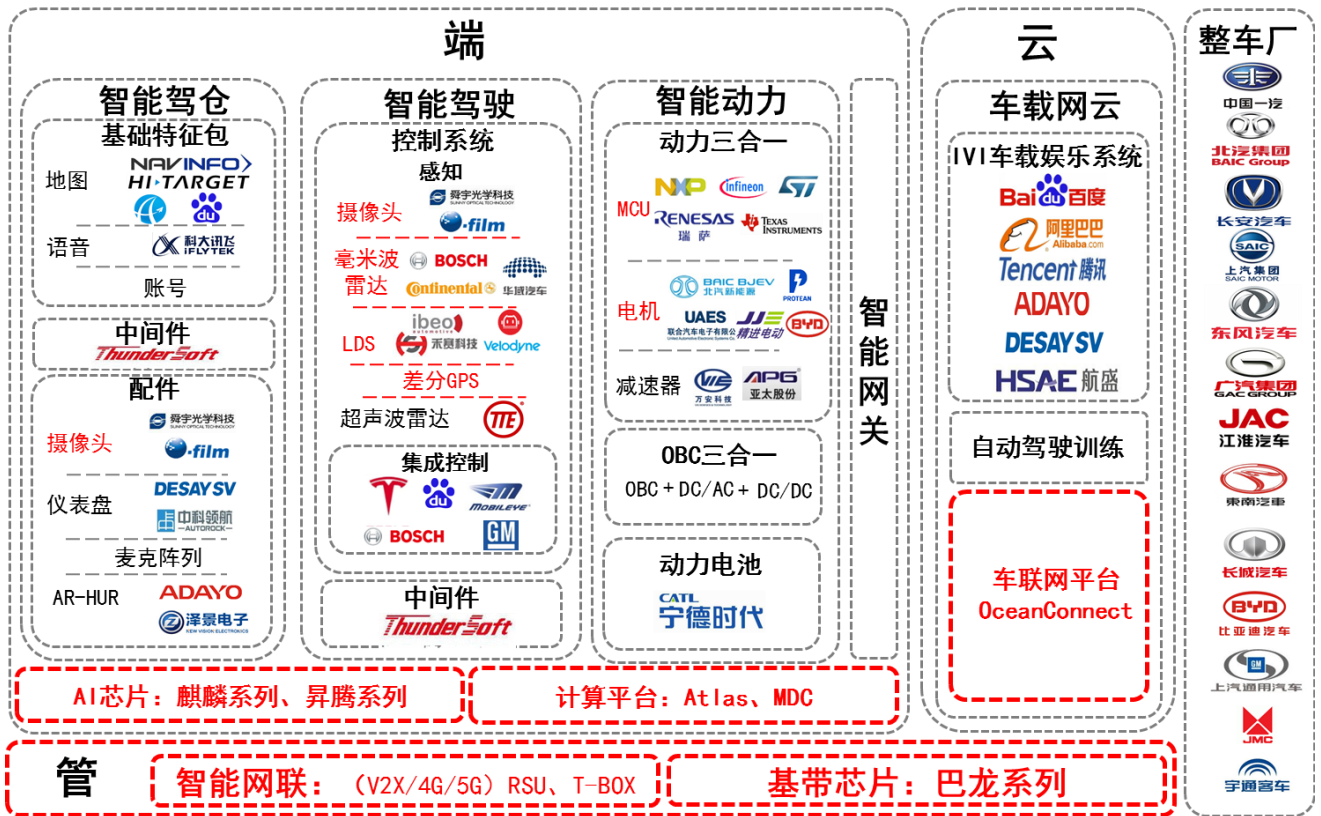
端

智能驾仓

基础特征包

地图 NAVINFO HI-TARGET du

语音 科大讯飞 iFLYTEK

账号

中间件 ThunderSoft

配件

摄像头 舜宇光学科技 SUNNY OPTICAL TECHNOLOGY O-film

仪表盘 DESAY SV 中科领航 AUTOROCK

麦克阵列

AR-HUR ADAYO 泽景电子 KEW VISION ELECTRONICS

智能驾驶

控制系统

感知

摄像头 舜宇光学科技 SUNNY OPTICAL TECHNOLOGY O-film

毫米波雷达 BOSCH Continental 华域汽车

LDS ibeo 禾赛科技 Velodyne

差分GPS

超声波雷达 TTE

集成控制

du MOBILEYE BOSCH GM

中间件 ThunderSoft

智能动力

动力三合一

MCU NXP infineon ST RENESAS 瑞萨 TEXAS INSTRUMENTS

电机 BAIC BJEV 北汽新能源 PROTEAN UAES 联合汽车电子有限公司 JJE 精进电动 BYD

减速器 万安科技 APG 亚太股份

OBC三合一

OBC + DC/AC + DC/DC

动力电池

CATL 宁德时代

智能网关

AI芯片：麒麟系列、昇腾系列

计算平台：Atlas、MDC

云

车载网云

IVI车载娱乐系统

Bai du 百度

阿里巴巴 Alibaba.com

Tencent 腾讯

ADAYO

DESAY SV

HSAE 航盛

自动驾驶训练

车联网平台 OceanConnect

整车厂

中国一汽

北汽集团 BAIC Group

长安汽车

SAIC 上汽集团 SAIC MOTOR

东风汽车

广汽集团 GAC GROUP

JAC 江淮汽车

東南汽車

长城汽车

BYD 比亚迪汽车

GM 上汽通用汽车

JMC

宇通客车

管

智能网联：（V2X/4G/5G）RSU、T-BOX

基带芯片：巴龙系列